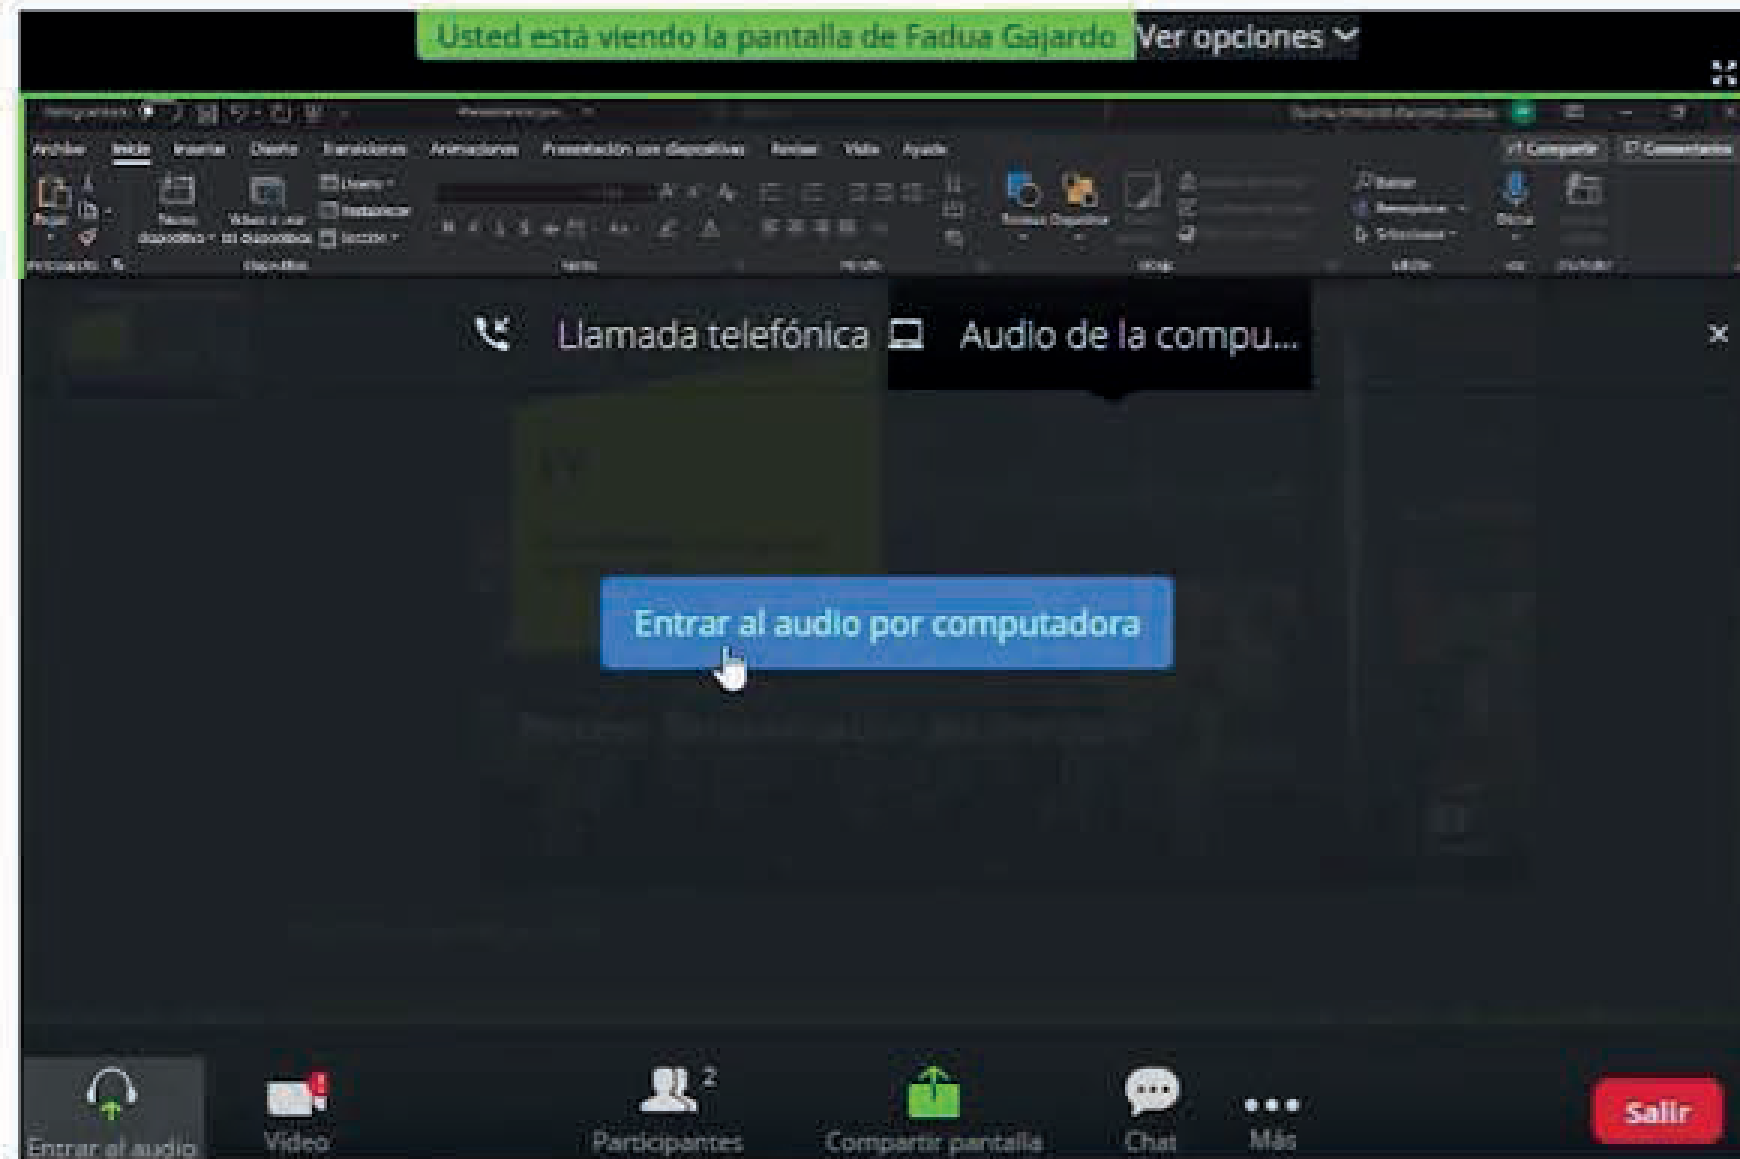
Usted está viendo la pantalla de Fadua Gajardo Ver opciones

Archivo Inicio Insertar Diseño Transiciones Animaciones Presentación con diapositivas Revisar Vista Ayuda

Compartir Comentarios

Pegar Nueva diapositiva Volver a usar las diapositivas Diseño Restablecer Sección

Portapapeles Diapositivas Fuente Párrafo Dibujo Edición Voz

Formas Organizar Buscar Reemplazar Seleccionar Dictar

Llamada telefónica Audio de la compu...

Entrar al audio por computadora

Entrar al audio Video Participantes 2 Compartir pantalla Chat Más Salir